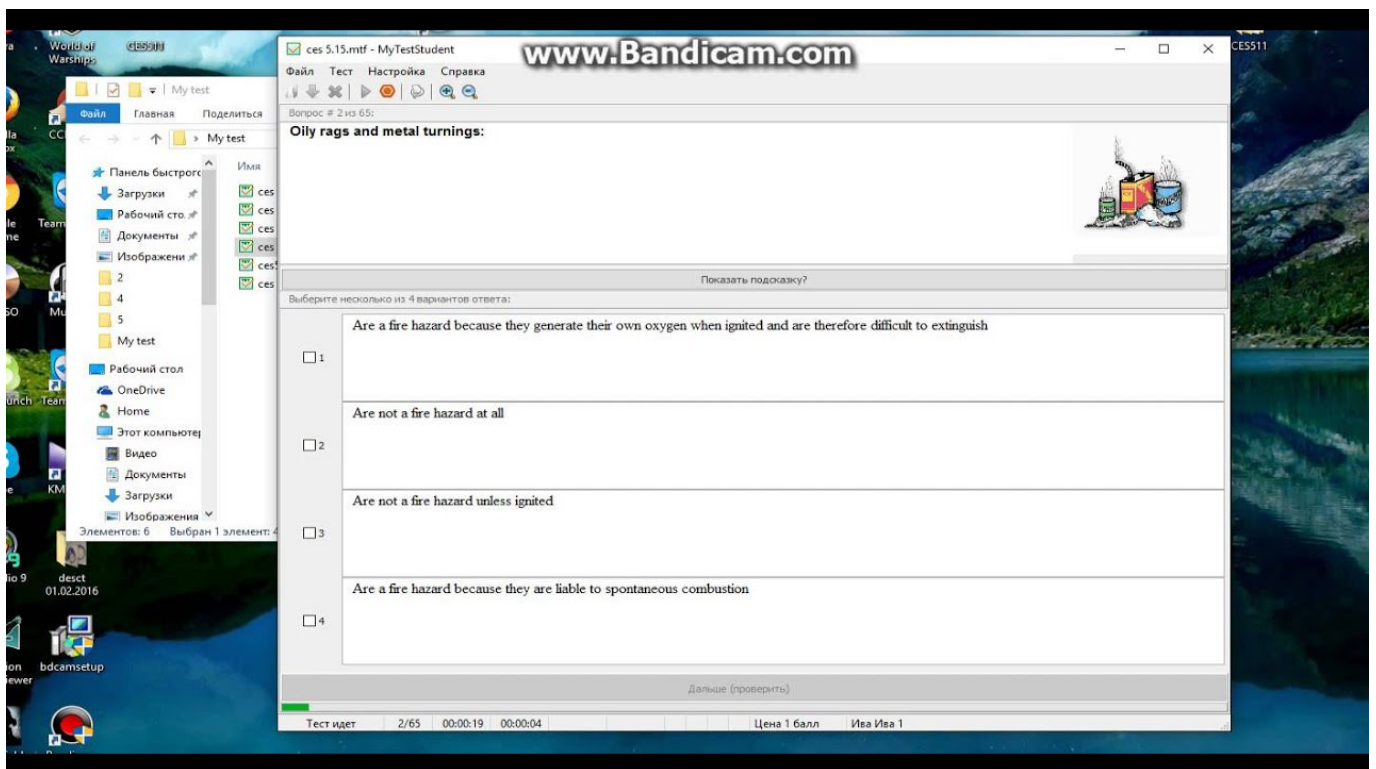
World of Warships
CES511
CES511
ces 5.15.mtf - MyTestStudent
www.Bandicam.com
Файл Тест Настройка Справка
My test
Файл Главная Поделиться
My test
Панель быстрого
Загрузки
Рабочий сто.
Документы
Изображени
2
4
5
My test
Рабочий стол
OneDrive
Home
Этот компьютер
Видео
Документы
Загрузки
Изображения
Элементов: 6 Выбран 1 элемент: 4
Имя
ces
ces
ces
ces
ces
ces
Team
Team
Mu
KM
desct
01.02.2016
bdcamsetup
Вопрос # 2 из 65:
Oily rags and metal turnings:
Показать подсказку?
Выберите несколько из 4 вариантов ответа:
1
Are a fire hazard because they generate their own oxygen when ignited and are therefore difficult to extinguish
2
Are not a fire hazard at all
3
Are not a fire hazard unless ignited
4
Are a fire hazard because they are liable to spontaneous combustion
Дальше (проверить)
Тест идет 2/65 00:00:19 00:00:04 Цена 1 балл Ива Ива 1